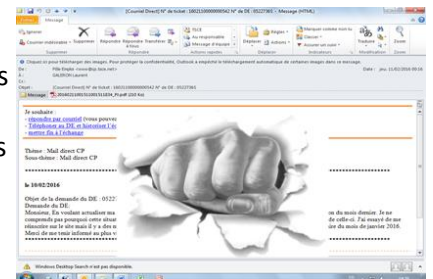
[Courriel Direct] N° de ticket : 160211000000056] N° de DE : 05227365 - Message (HTML)

Fichier Message

Ignorer Supprimer Répondre Répondre à tous Transférer Courrier indésirable Supprimer Répondre FLCE Au responsable Message d'équipe Actions rapides Déplacer Règles Actions Déplacer Marquer comme non lu Classer Assurer un suivi Indicateurs Traduire Modification Zoom Zoom

Cliquez ici pour télécharger des images. Pour protéger la confidentialité, Outlook a empêché le téléchargement automatique de certaines images dans ce message.

De : Pôle Emploi <noreply@pe.net>
À : GALERON Laurent
Cc :
Objet : [Courriel Direct] N° de ticket : 160211000000056] N° de DE : 05227365

Date : jeu. 11/02/2016 09:16

Message 20160211001510015318394_Pr.pdf (102 Ko)

Je souhaite :
- répondre par courriel (vous pouvez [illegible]
- Téléphoner au DE et historiser l'é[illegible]
- mettre fin à l'échange

Thème : Mail direct CP
Sous-thème : Mail direct CP

le 10/02/2016

Objet de la demande du DE : 0522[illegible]
Demande du DE :
Monsieur, En voulant actualiser ma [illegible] du mois dernier. Je ne comprends pas pourquoi cette situat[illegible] de celle-ci. J'ai essayé de me réinscrire sur le site mais il y a des m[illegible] du mois de janvier 2016. Merci de me tenir informé au plus v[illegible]

Windows Desktop Search n'est pas disponible.